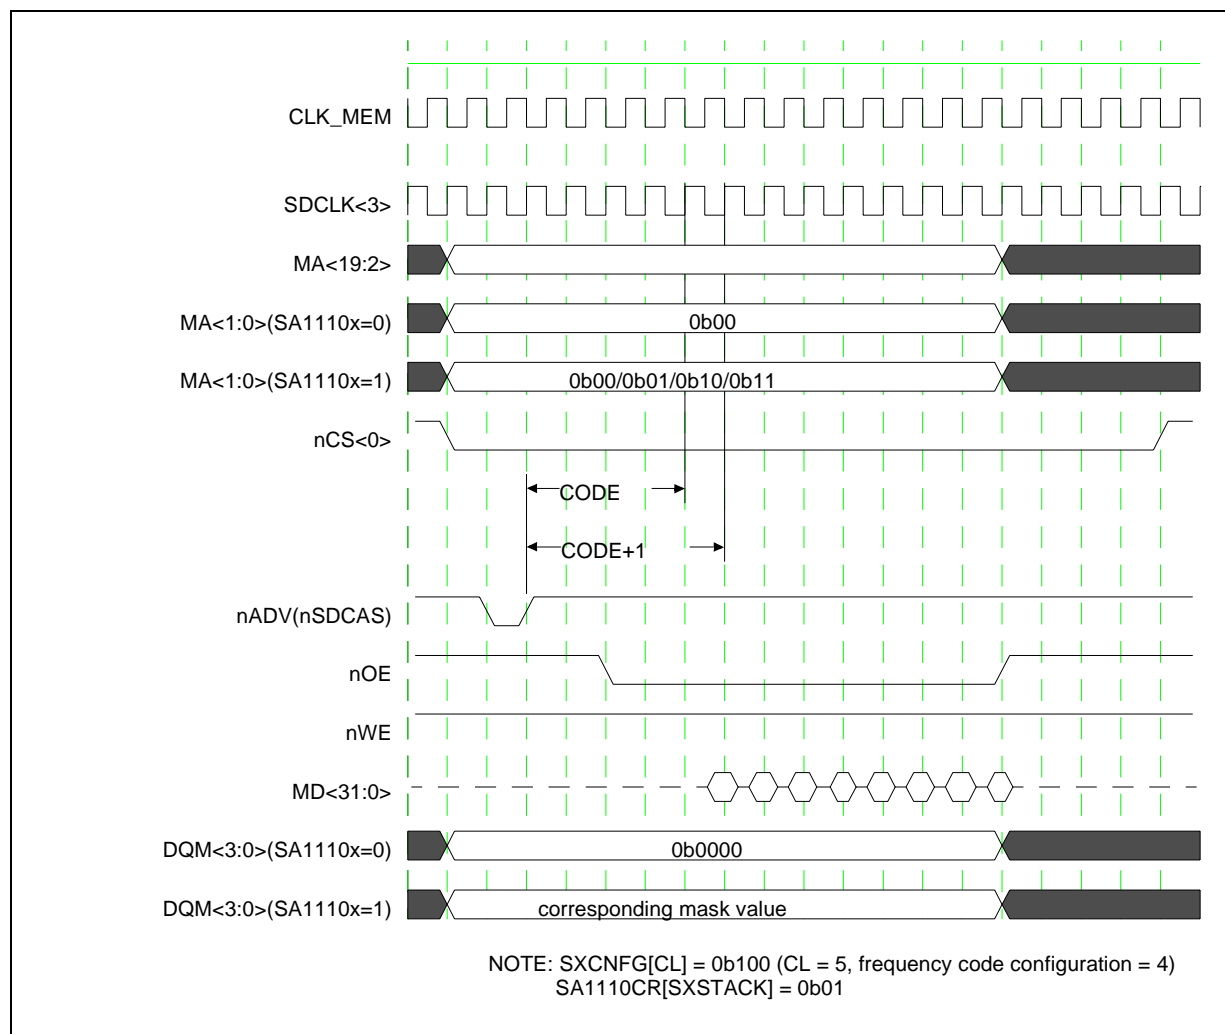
CLK_MEM

SDCLK<3>

MA<19:2>

MA<1:0>(SA1110x=0)

0b00

MA<1:0>(SA1110x=1)

0b00/0b01/0b10/0b11

nCS<0>

CODE

CODE+1

nADV(nSDCAS)

nOE

nWE

MD<31:0>

DQM<3:0>(SA1110x=0)

0b0000

DQM<3:0>(SA1110x=1)

corresponding mask value

NOTE: SXCNFG[CL] = 0b100 (CL = 5, frequency code configuration = 4)
SA1110CR[SXSTACK] = 0b01